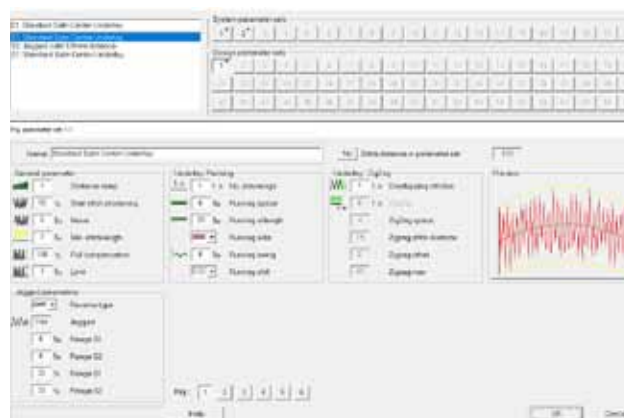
01 Standard Satin Center Underlay
02 Standard Satin Center Underlay
03 Jagged satin 0.5mm distance
04 Standard Satin Center Underlay

System parameter sets

Design parameter sets

Key parameter set 1/1

Name: Standard Satin Center Underlay

Stitch distance in parameter set

General parameter

Distance sway

Start stitch shortening

Noise

Min. stitchlength

Pull compensation

Limit

Underlay: Running

No. underlays

Running spacing

Running stitchlength

Running side

Running swing

Running shift

Underlay: ZigZag

Creating zigzag stitches

ZigZag spacing

Zigzag stitch distance

Zigzag offset

Zigzag max

Preview

Jagged parameters

Receive type

Jagged

Range S1

Range S2

Range E1

Range E2

Key: 1 2 3 4 5 6

Help

OK

Cancel